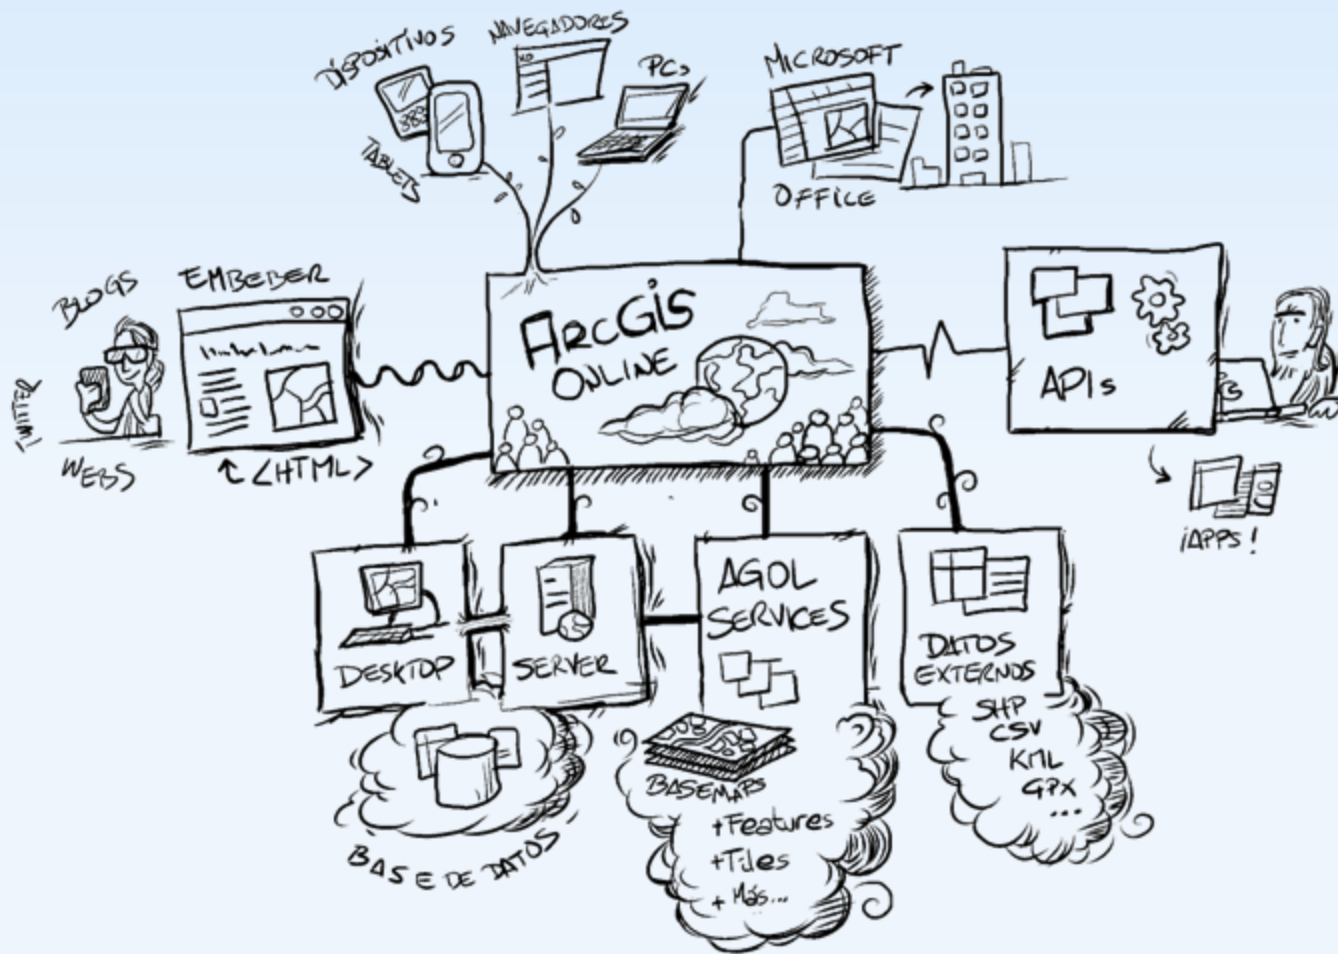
DISPOSITIVOS
NAVEGADORES
PCs
TABLETS
MICROSOFT
OFFICE
BLOGS
EMBEBER
TWITTER
WEBS
<HTML>
ArcGIS ONLINE
APIs
¡APPS!
DESKTOP
SERVER
AGOL SERVICES
DATOS EXTERNOS
SHP
CSV
KML
GPX
...
BASE DE DATOS
BASEMAPS
+Features
+Tiles
+Más...